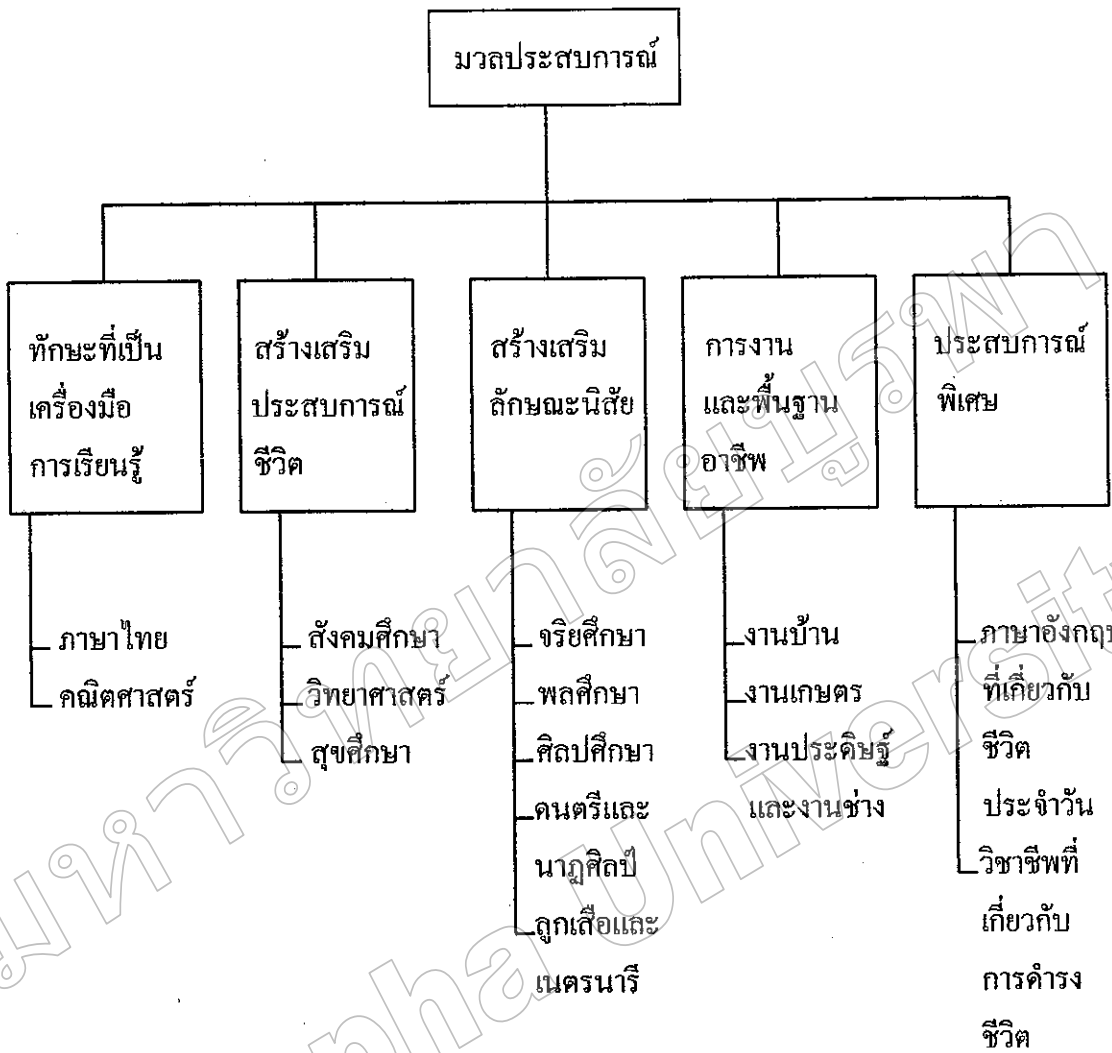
มวลประสบการณ์

ทักษะที่เป็นเครื่องมือการเรียนรู้
- ภาษาไทย
- คณิตศาสตร์

สร้างเสริมประสบการณ์ชีวิต
- สังคมศึกษา
- วิทยาศาสตร์
- สุขศึกษา

สร้างเสริมลักษณะนิสัย
- จริยศึกษา
- พลศึกษา
- ศิลปศึกษา
- ดนตรีและนาฏศิลป์
- ลูกเสือและเนตรนารี

การงานและพื้นฐานอาชีพ
- งานบ้าน
- งานเกษตร
- งานประดิษฐ์และงานช่าง

ประสบการณ์พิเศษ
- ภาษาอังกฤษที่เกี่ยวกับชีวิตประจำวัน
- วิชาชีพที่เกี่ยวกับการดำรงชีวิต

มหาวิทยาลัยบูรพา
Burapha University